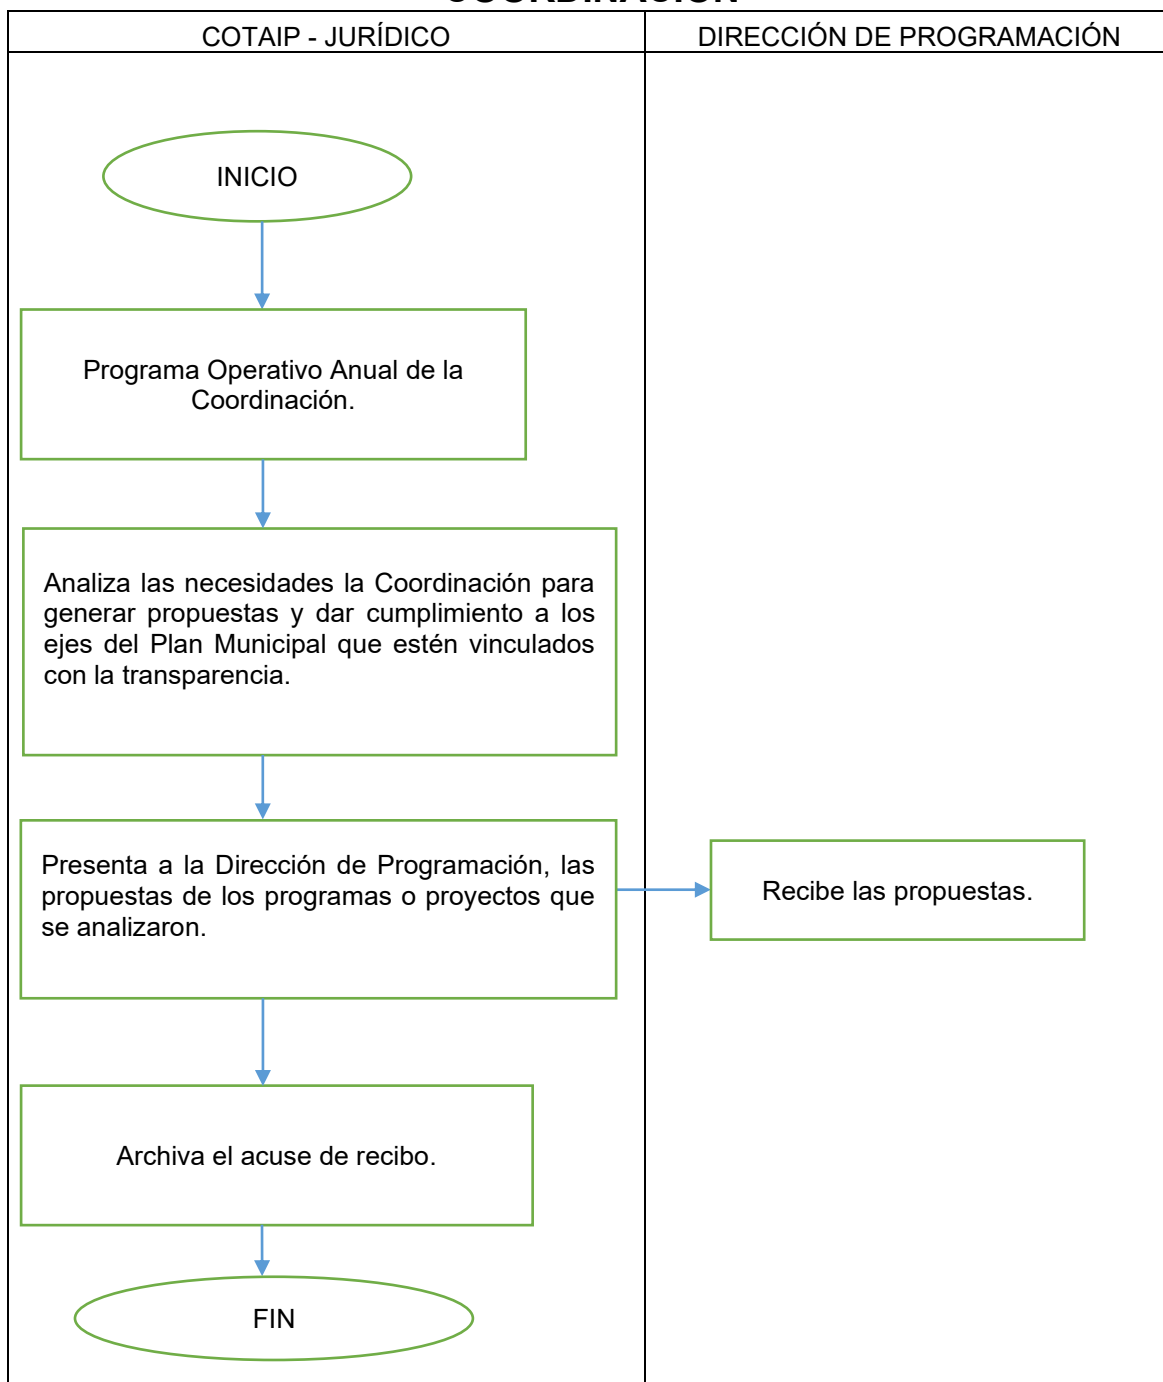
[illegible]

COTAIP - JURÍDICO

DIRECCIÓN DE PROGRAMACIÓN

INICIO

Programa Operativo Anual de la Coordinación.

Analiza las necesidades la Coordinación para generar propuestas y dar cumplimiento a los ejes del Plan Municipal que estén vinculados con la transparencia.

Presenta a la Dirección de Programación, las propuestas de los programas o proyectos que se analizaron.

Recibe las propuestas.

Archiva el acuse de recibo.

FIN